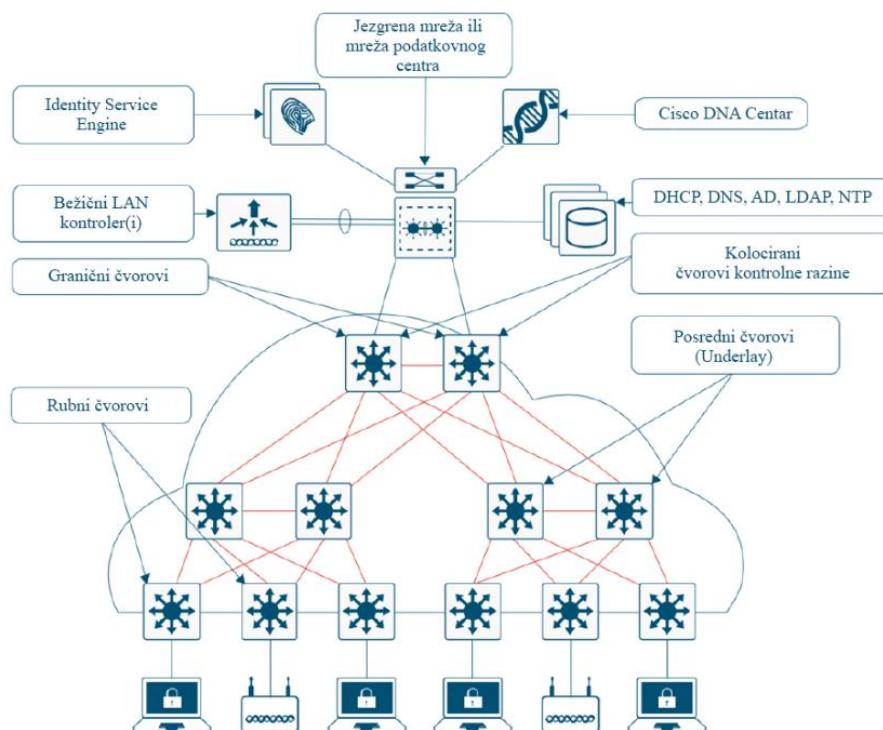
Jezgrena mreža ili mreža podatkovnog centra

Identity Service Engine

Cisco DNA Centar

Bežični LAN kontroler(i)

DHCP, DNS, AD, LDAP, NTP

Granični čvorovi

Kolocirani čvorovi kontrolne razine

Posredni čvorovi (Underlay)

Rubni čvorovi